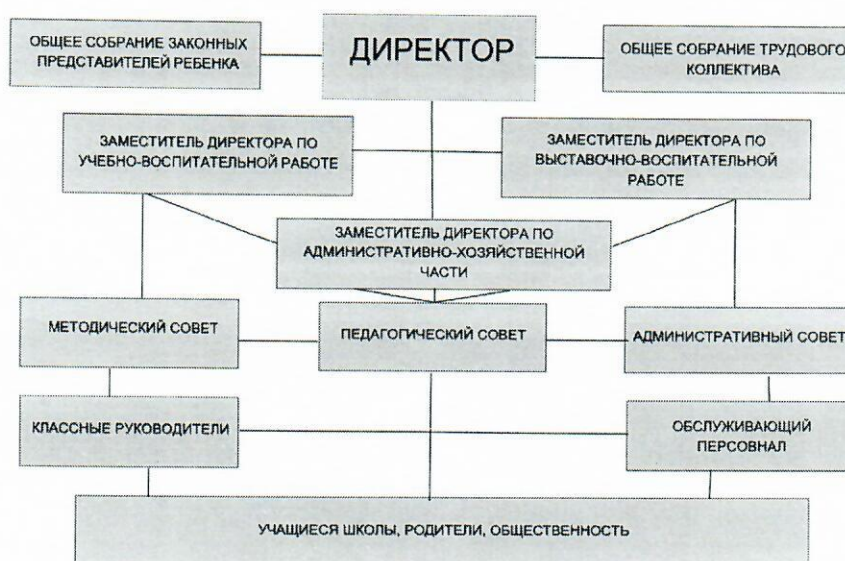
ОБЩЕЕ СОБРАНИЕ ЗАКОННЫХ ПРЕДСТАВИТЕЛЕЙ РЕБЕНКА

ДИРЕКТОР

ОБЩЕЕ СОБРАНИЕ ТРУДОВОГО КОЛЛЕКТИВА

ЗАМЕСТИТЕЛЬ ДИРЕКТОРА ПО УЧЕБНО-ВОСПИТАТЕЛЬНОЙ РАБОТЕ

ЗАМЕСТИТЕЛЬ ДИРЕКТОРА ПО ВЫСТАВОЧНО-ВОСПИТАТЕЛЬНОЙ РАБОТЕ

ЗАМЕСТИТЕЛЬ ДИРЕКТОРА ПО АДМИНИСТРАТИВНО-ХОЗЯЙСТВЕННОЙ ЧАСТИ

МЕТОДИЧЕСКИЙ СОВЕТ

ПЕДАГОГИЧЕСКИЙ СОВЕТ

АДМИНИСТРАТИВНЫЙ СОВЕТ

КЛАССНЫЕ РУКОВОДИТЕЛИ

ОБСЛУЖИВАЮЩИЙ ПЕРСОВНАЛ

УЧАЩИЕСЯ ШКОЛЫ, РОДИТЕЛИ, ОБЩЕСТВЕННОСТЬ